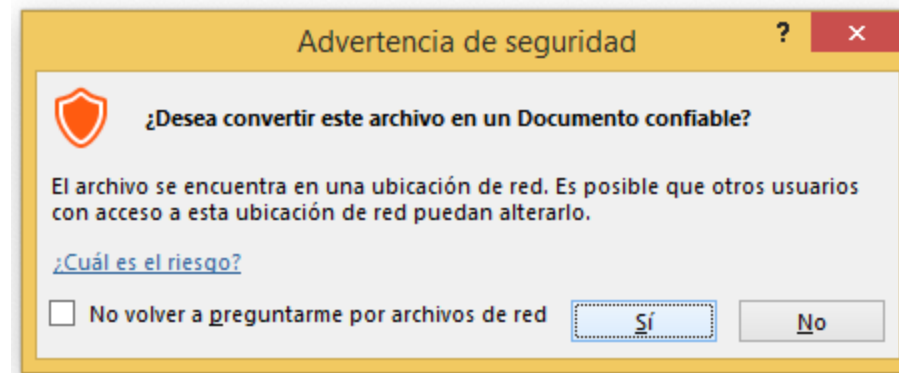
Advertencia de seguridad

?

✕

¿Desea convertir este archivo en un Documento confiable?

El archivo se encuentra en una ubicación de red. Es posible que otros usuarios con acceso a esta ubicación de red puedan alterarlo.

¿Cuál es el riesgo?

No volver a preguntarme por archivos de red

Sí

No